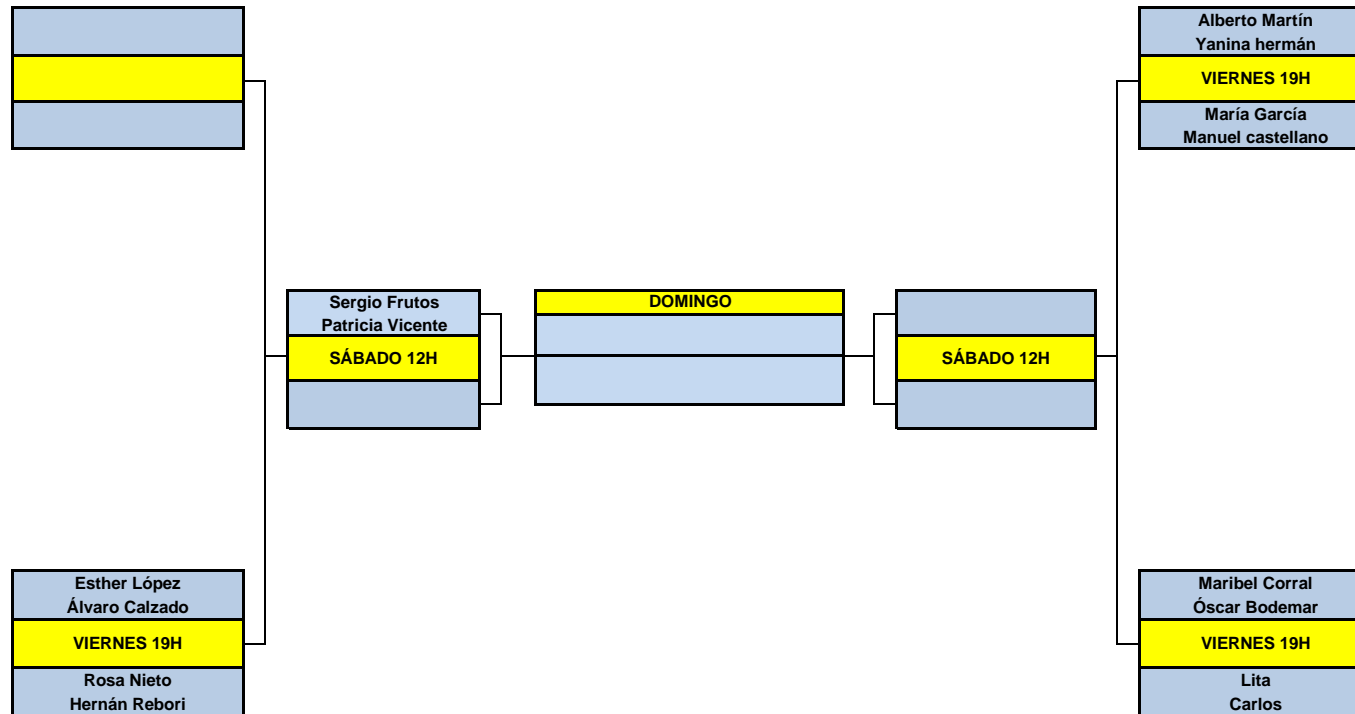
Alberto Martín
Yanina hermán
VIERNES 19H
María García
Manuel castellano

Sergio Frutos
Patricia Vicente
SÁBADO 12H

DOMINGO

SÁBADO 12H

Esther López
Álvaro Calzado
VIERNES 19H
Rosa Nieto
Hernán Rebori

Maribel Corral
Óscar Bodemar
VIERNES 19H
Lita
Carlos